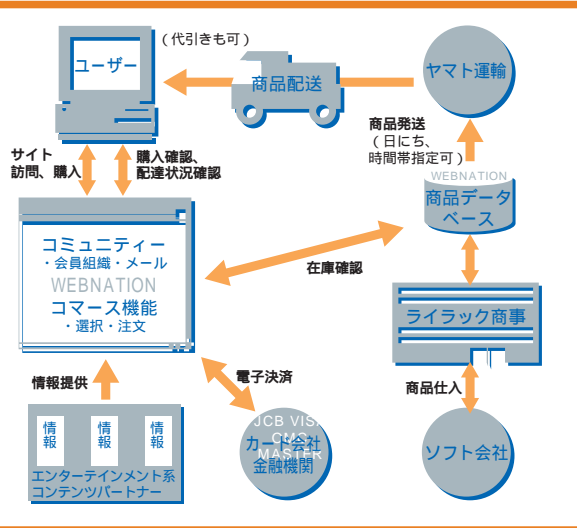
ユーザー

(代引きも可)

商品配送

ヤマト運輸

サイト訪問、購入

購入確認、配達状況確認

商品発送
(日にち、時間帯指定可)

WEBNATION
商品データベース

コミュニティー
・会員組織・メール
WEBNATION
コマース機能
・選択・注文

在庫確認

ライラック商事

情報提供

電子決済

商品仕入

情報

情報

情報

エンターテインメント系コンテンツパートナー

JCB VISA
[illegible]
MASTER
カード会社
金融機関

ソフト会社